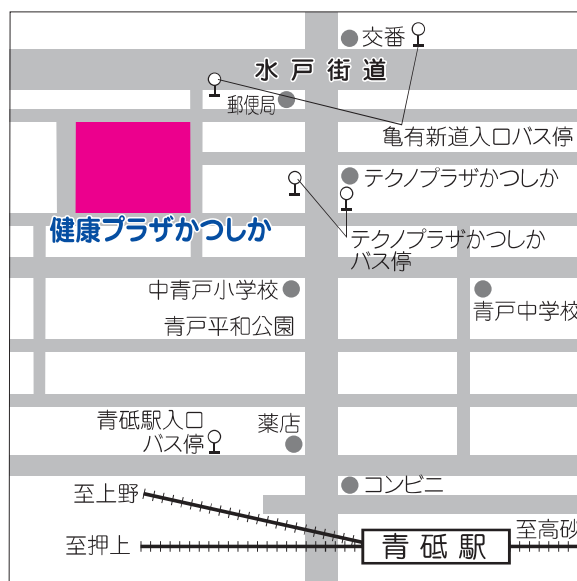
交番
水戸街道
郵便局
亀有新道入口バス停
テクノプラザかつしか
健康プラザかつしか
テクノプラザかつしか
バス停
中青戸小学校
青戸中学校
青戸平和公園
青砥駅入口
バス停
薬店
コンビニ
至上野
至押上
青砥駅
至高砂